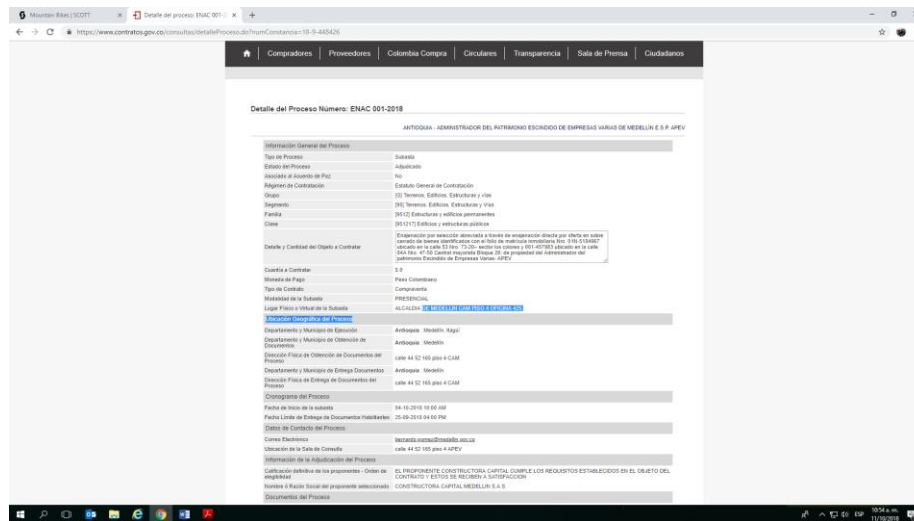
Mountain Bikes | SCOTT
Detalle del proceso: ENAC 001-
https://www.contratos.gov.co/consultas/detalleProceso.do?numConstancia=18-9-448426

Compradores | Proveedores | Colombia Compra | Circulares | Transparencia | Sala de Prensa | Ciudadanos

Detalle del Proceso Número: ENAC 001-2018

ANTIOQUIA - ADMINISTRADOR DEL PATRIMONIO ESCINDIDO DE EMPRESAS VARIAS DE MEDELLIN E.S.P. APEV

| Información General del Proceso | |
|---|---|
| Tipo de Proceso | Subasta |
| Estado del Proceso | Adjudicado |
| Asociado al Acuerdo de Paz | No |
| Régimen de Contratación | Estatuto General de Contratación |
| Grupo | [G] Terrenos, Edificios, Estructuras y Vías |
| Segmento | [95] Terrenos, Edificios, Estructuras y Vías |
| Familia | [9512] Estructuras y edificios permanentes |
| Clase | [951217] Edificios y estructuras públicas |
| Detalle y Cantidad del Objeto a Contratar | Enajenación por selección abreviada a través de enajenación directa por oferta en sobre cerrado de bienes identificados con el folio de matrícula inmobiliaria Nro. 01N-5184967 ubicado en la calle 53 Nro. 73-20- sector los colores y 001-457983 ubicado en la calle 34A Nro. 47-50 Central mayorista Bloque 20, de propiedad del Administrador del patrimonio Escindido de Empresas Varias- APEV |
| Cuantía a Contratar | 0.0 |
| Moneda de Pago | Peso Colombiano |
| Tipo de Contrato | Compraventa |
| Modalidad de la Subasta | PRESENCIAL |
| Lugar Físico o Virtual de la Subasta | ALCALDIA DE MEDELLIN CAM PISO 4 OFICINA 405 |
| Ubicación Geográfica del Proceso | |
| Departamento y Municipio de Ejecución | Antioquia : Medellín, Itagüí |
| Departamento y Municipio de Obtención de Documentos | Antioquia : Medellín |
| Dirección Física de Obtención de Documentos del Proceso | calle 44 52 165 piso 4 CAM |
| Departamento y Municipio de Entrega Documentos | Antioquia : Medellín |
| Dirección Física de Entrega de Documentos del Proceso | calle 44 52 165 piso 4 CAM |
| Cronograma del Proceso | |
| Fecha de Inicio de la subasta | 04-10-2018 10:00 AM |
| Fecha Límite de Entrega de Documentos Habilitantes | 25-09-2018 04:00 PM |
| Datos de Contacto del Proceso | |
| Correo Electrónico | bernardo.gomez@medellin.gov.co |
| Ubicación de la Sala de Consulta | calle 44 52 165 piso 4 APEV |
| Información de la Adjudicación del Proceso | |
| Calificación definitiva de los proponentes - Orden de elegibilidad | EL PROPONENTE CONSTRUCTORA CAPITAL CUMPLE LOS REQUISITOS ESTABLECIDOS EN EL OBJETO DEL CONTRATO Y ESTOS SE RECIBEN A SATISFACCION |
| Nombre ó Razón Social del proponente seleccionado | CONSTRUCTORA CAPITAL MEDELLIN S.A.S. |
| Documentos del Proceso | |

ESP 10:54 a. m. 11/10/2018